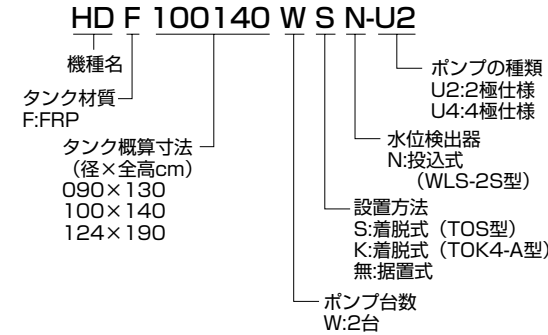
HD F 100140 W S N-U2

機種名

タンク材質
F:FRP

タンク概算寸法
（径×全高cm）
090×130
100×140
124×190

ポンプ台数
W:2台

設置方法
S:着脱式（TOS型）
K:着脱式（TOK4-A型）
無:据置式

水位検出器
N:投込式
（WLS-2S型）

ポンプの種類
U2:2極仕様
U4:4極仕様